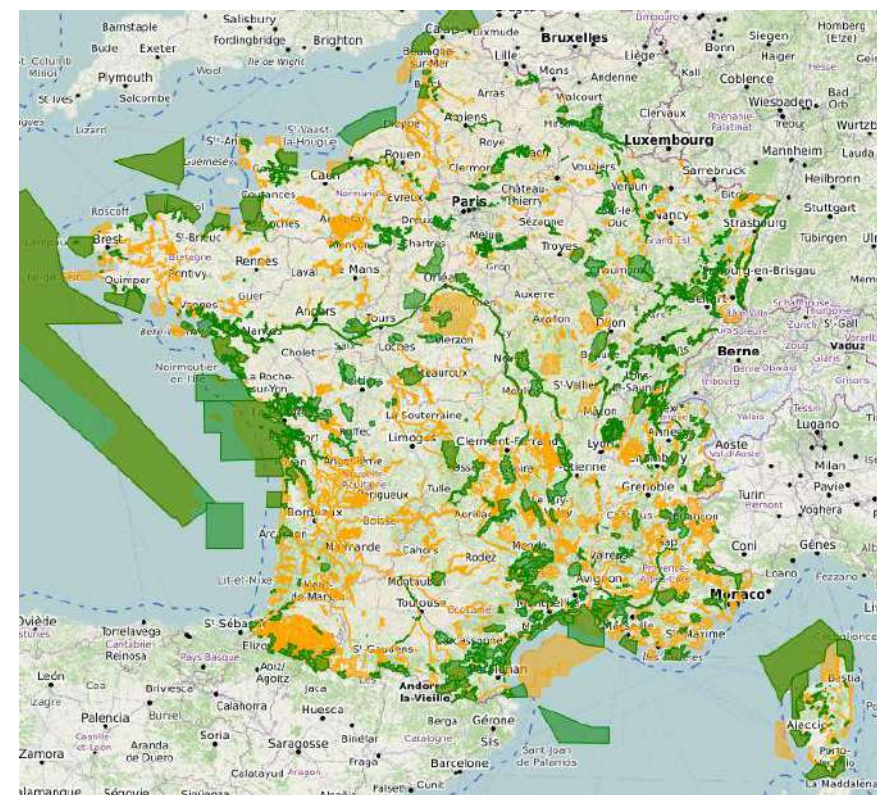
Barnstaple Salisbury Bude Exeter Fordingbridge Brighton Plymouth St Ives Salcombe Lizard Bruxelles Lille Mons Liège Andenne Arras Walcourt Amiens Roye Bonn Siegen Homberg (Efze) Haiger Koblenz Wiesbaden Bad Orb Clervaux Luxembourg Mannheim Heilbronn Stuttgart Tübingen Strasbourg Sarrebruck Verdun Nancy St-Vaast-la-Hougue Caen Rouen Evreux Dreux Paris Château-Thierry Sézanne Troyes Chartres Melun Roscoff Brest St-Brieuc Quimper Pontivy Rennes Laval Le Mans Angers Tours Nantes Cholet Loches Vierzon Noirmoutier-en-l'Ile La Roche-sur-Yon Châteauroux La Souterraine Limoges Clermont-Ferrand Lyon St-Vallier Mâcon Dijon Auxerre Avallon Belfort Berne Lugano Aoste Grenoble Turin Milan Pavie Voghera Gênes Coni Monaco Avignon Marseille St-Maxime Montpellier Toulouse Montauban Cahors Rodez Tulle Périgueux Bordeaux Arcachon Lit-et-Mixe St-Sébastien Marmande Bastia Ajaccio Porto-Vecchio La Maddalena Zurich St-Gall Vaduz Oviedo Torrelavega Reinosa León Palencia Burgos Briviesca Calahorra Huesca Saragosse Soria Aranda de Duero Zamora Calatayud Fraga Berga Gérone Barcelone Andorre la-Vieille Sant Joan de Palamós Sis Agoiz/Aoiz Jaca Salamanque Ségovie St-Gaudens Carcassonne